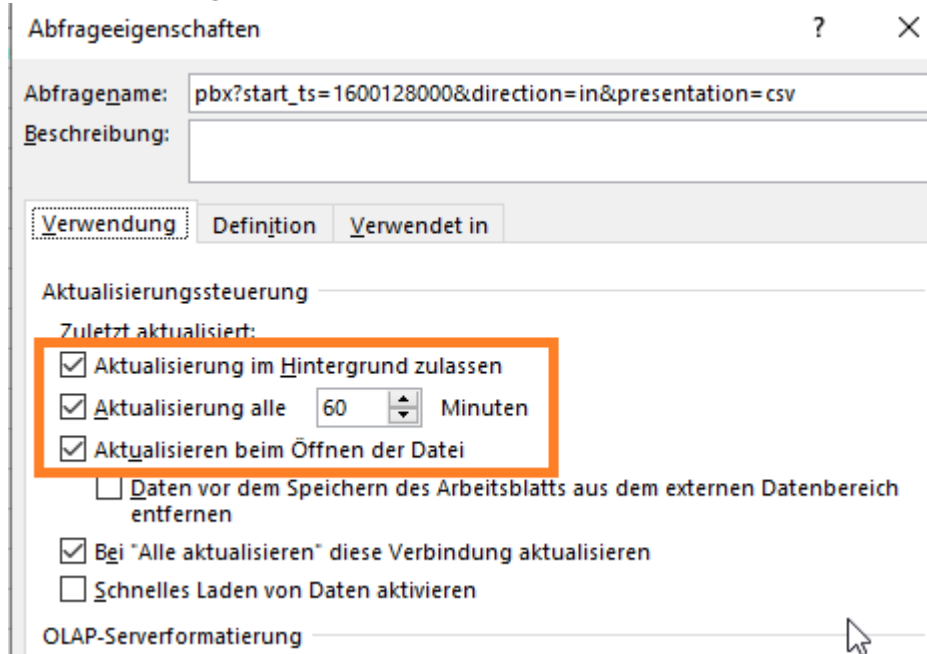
Abfrageeigenschaften ? ×

Abfragename: pbx?start_ts=1600128000&direction=in&presentation=csv

Beschreibung:

Verwendung | Definition | Verwendet in

Aktualisierungssteuerung

Zuletzt aktualisiert:

☑ Aktualisierung im Hintergrund zulassen

☑ Aktualisierung alle 60 Minuten

☑ Aktualisieren beim Öffnen der Datei

☐ Daten vor dem Speichern des Arbeitsblatts aus dem externen Datenbereich entfernen

☑ Bei "Alle aktualisieren" diese Verbindung aktualisieren

☐ Schnelles Laden von Daten aktivieren

OLAP-Serverformatierung